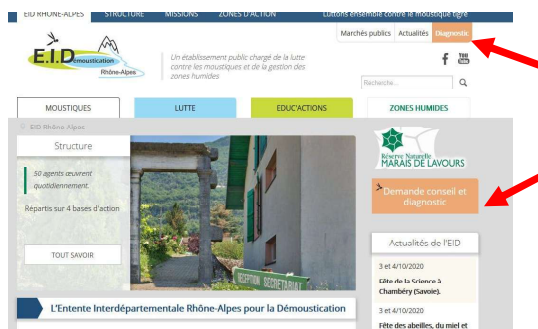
EID RHÔNE-ALPES STRUCTURE MISSIONS ZONES D'ACTION Luttons ensemble contre le moustique tigre

Marchés publics Actualités Diagnostic

E.I.D. Démoustication Rhône-Alpes

Un établissement public chargé de la lutte contre les moustiques et de la gestion des zones humides

Recherche...

MOUSTIQUES LUTTE EDUC'ACTIONS ZONES HUMIDES

EID Rhône-Alpes

Structure

50 agents œuvrent quotidiennement.

Répartis sur 4 bases d'action

TOUT SAVOIR

RECEPTION SECRETARIAT

Réserve Naturelle MARAIS DE LAVOURS

Demande conseil et diagnostic

Actualités de l'EID

3 et 4/10/2020

Fête de la Science à Chambéry (Savoie).

3 et 4/10/2020

Fête des abeilles, du miel et

L'Entente Interdépartementale Rhône-Alpes pour la Démoustication